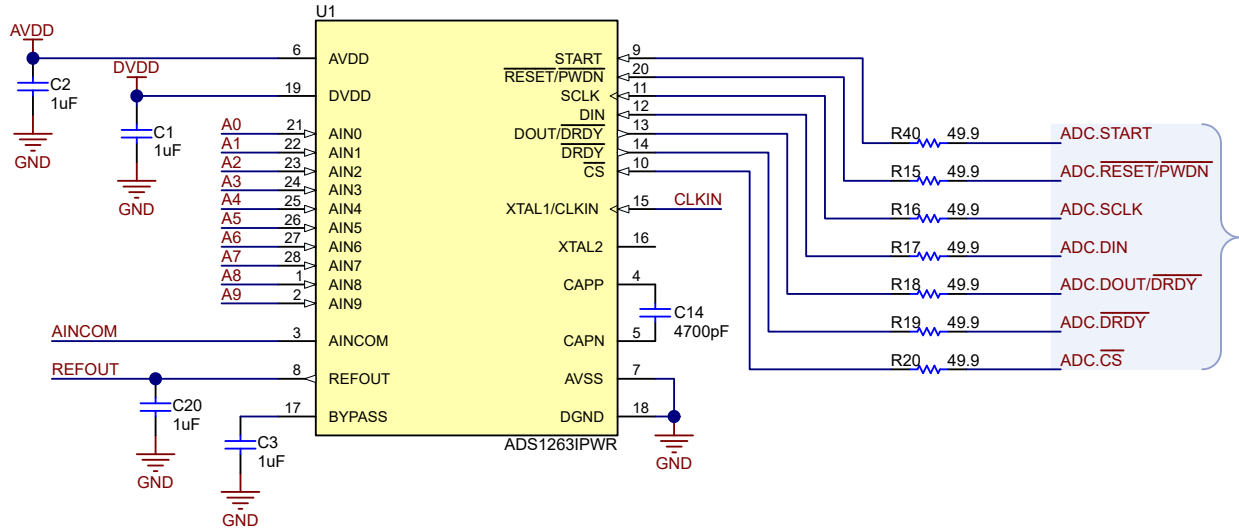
AVDD
C2
1uF
GND
DVDD
C1
1uF
GND
U1
6 AVDD
19 DVDD
A0 21 AIN0
A1 22 AIN1
A2 23 AIN2
A3 24 AIN3
A4 25 AIN4
A5 26 AIN5
A6 27 AIN6
A7 28 AIN7
A8 1 AIN8
A9 2 AIN9
AINCOM 3 AINCOM
REFOUT 8 REFOUT
C20
1uF
GND
17 BYPASS
C3
1uF
GND
START 9
$\overline{RESET}/\overline{PWDN}$ 20
SCLK 11
DIN 12
DOUT/$\overline{DRDY}$ 13
$\overline{DRDY}$ 14
$\overline{CS}$ 10
XTAL1/CLKIN 15 CLKIN
XTAL2 16
CAPP 4
C14
4700pF
CAPN 5
AVSS 7
DGND 18
GND
ADS1263IPWR
R40 49.9 ADC.START
R15 49.9 ADC.$\overline{RESET}/\overline{PWDN}$
R16 49.9 ADC.SCLK
R17 49.9 ADC.DIN
R18 49.9 ADC.DOUT/$\overline{DRDY}$
R19 49.9 ADC.$\overline{DRDY}$
R20 49.9 ADC.$\overline{CS}$